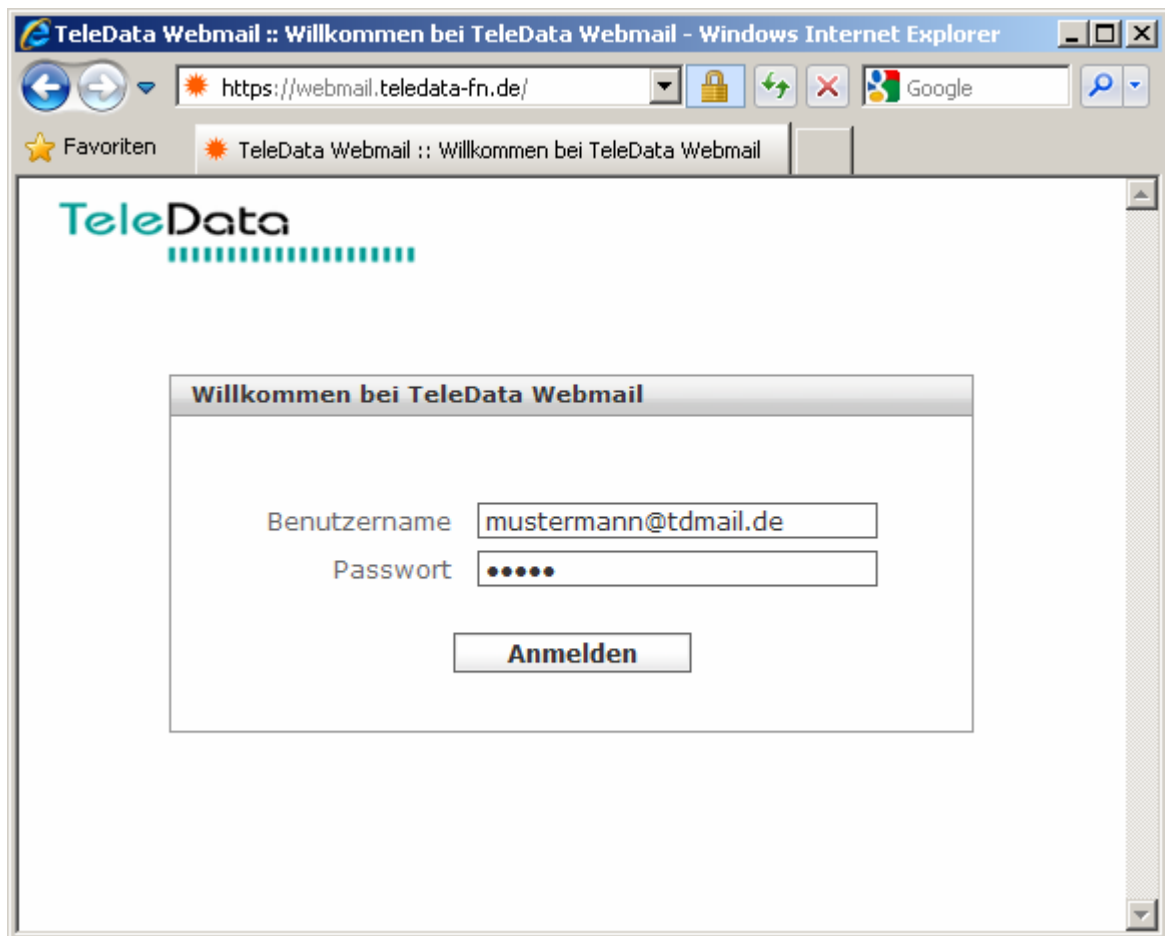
TeleData Webmail :: Willkommen bei TeleData Webmail - Windows Internet Explorer

https://webmail.teledata-fn.de/

Google

Favoriten

TeleData Webmail :: Willkommen bei TeleData Webmail

TeleData

Willkommen bei TeleData Webmail

Benutzername mustermann@tdmail.de

Passwort •••••

Anmelden